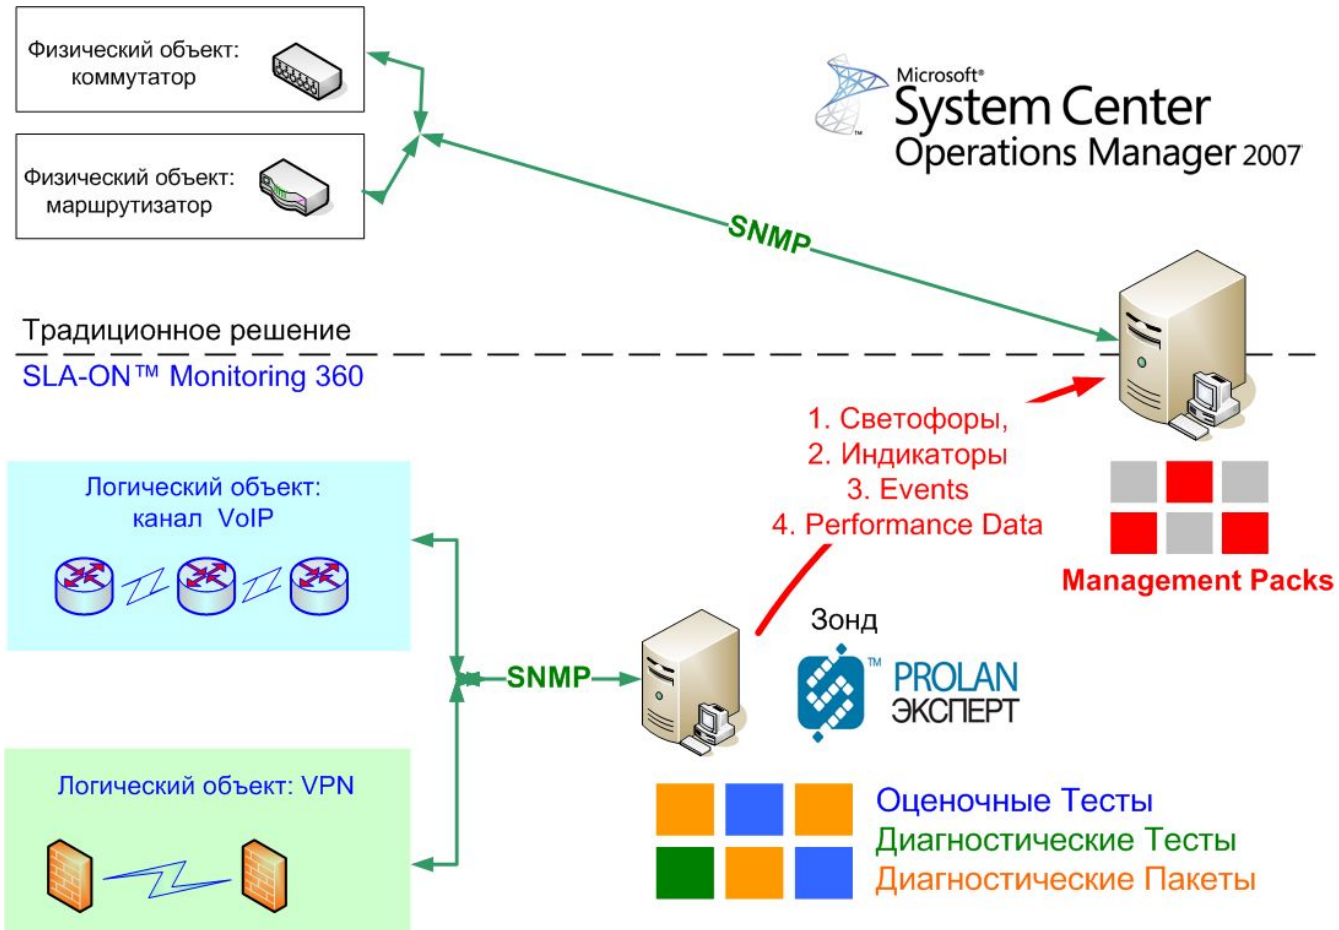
Физический объект: коммутатор

Физический объект: маршрутизатор

Microsoft® System Center Operations Manager 2007

SNMP

Традиционное решение

SLA-ON™ Monitoring 360

1. Светофоры,
2. Индикаторы
3. Events
4. Performance Data

Management Packs

Логический объект: канал VoIP

SNMP

Зонд

PROLAN ЭКСПЕРТ

Логический объект: VPN

Оценочные Тесты
Диагностические Тесты
Диагностические Пакеты